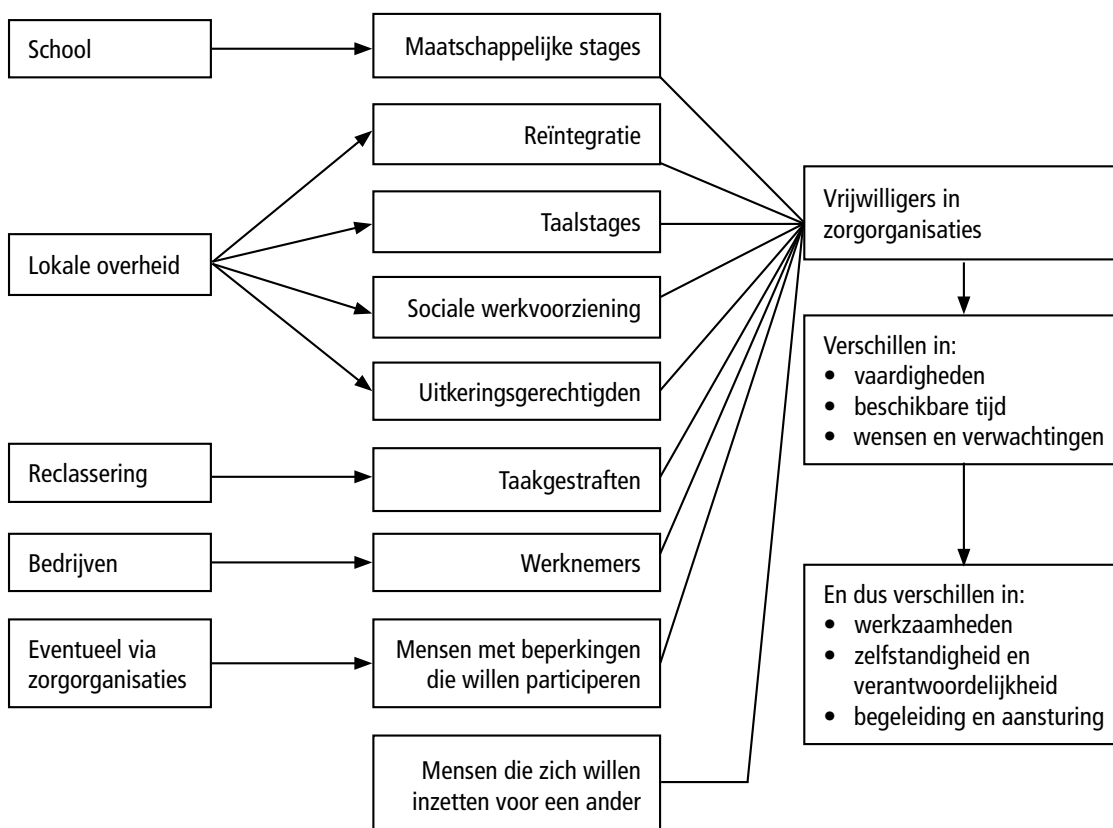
School

Maatschappelijke stages

Reïntegratie

Lokale overheid

Taalstages

Sociale werkvoorziening

Uitkeringsgerechtigden

Reclassering

Taakgestraften

Bedrijven

Werknemers

Eventueel via zorgorganisaties

Mensen met beperkingen die willen participeren

Mensen die zich willen inzetten voor een ander

Vrijwilligers in zorgorganisaties

Verschillen in:
- vaardigheden
- beschikbare tijd
- wensen en verwachtingen

En dus verschillen in:
- werkzaamheden
- zelfstandigheid en verantwoordelijkheid
- begeleiding en aansturing